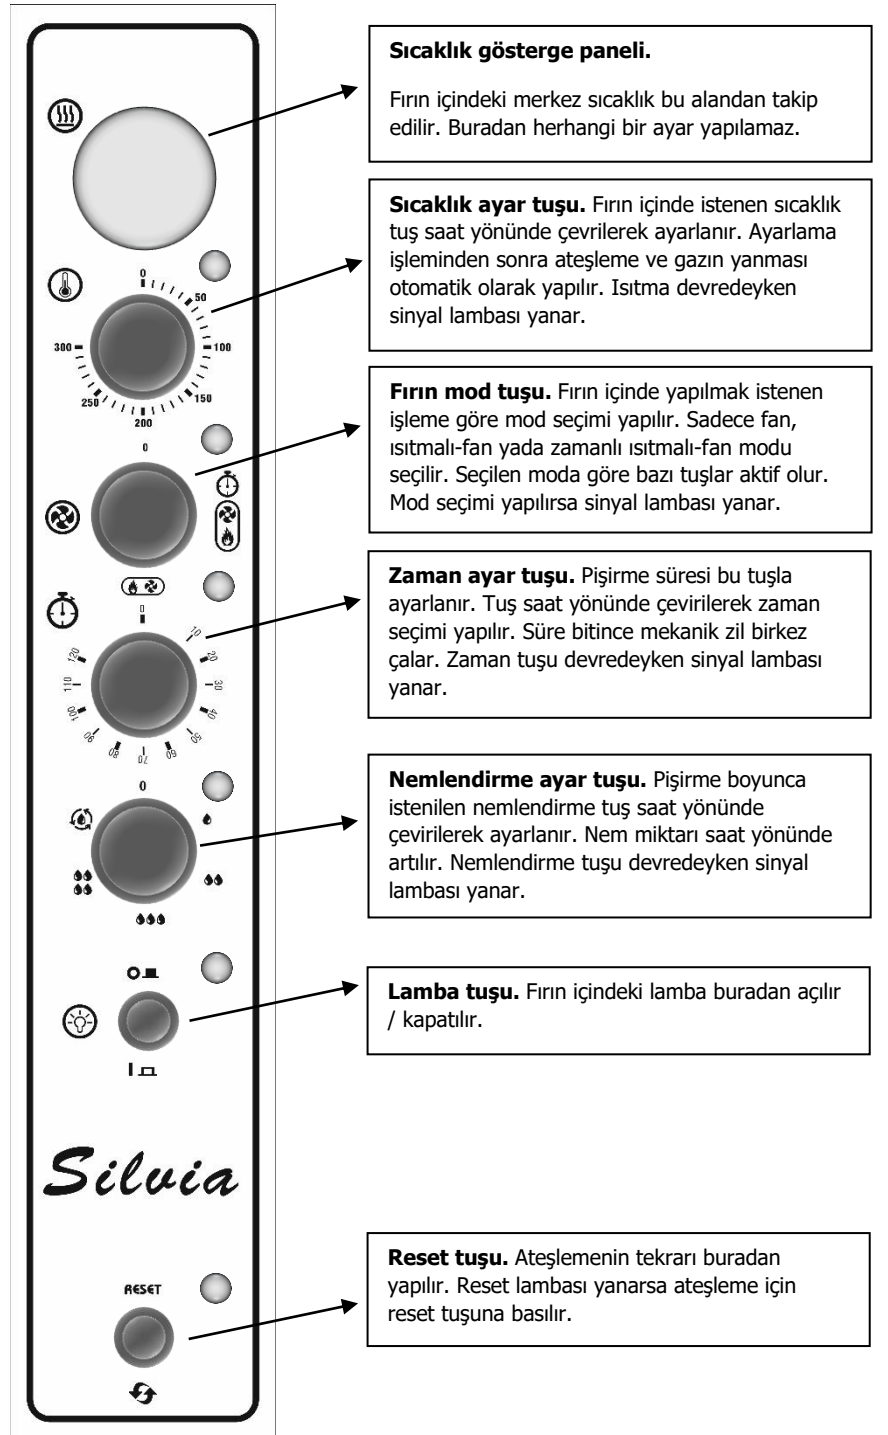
0
50
100
150
200
250
300

0

0
10
20
30
40
50
60
70
80
90
100
110
120

0

O
I

Silvia

RESET

Sıcaklık gösterge paneli.

Fırın içindeki merkez sıcaklık bu alandan takip edilir. Buradan herhangi bir ayar yapılamaz.

Sıcaklık ayar tuşu. Fırın içinde istenen sıcaklık tuş saat yönünde çevrilerek ayarlanır. Ayarlama işleminden sonra ateşleme ve gazın yanması otomatik olarak yapılır. Isıtma devredeyken sinyal lambası yanar.

Fırın mod tuşu. Fırın içinde yapılmak istenen işleme göre mod seçimi yapılır. Sadece fan, ısıtmalı-fan yada zamanlı ısıtmalı-fan modu seçilir. Seçilen moda göre bazı tuşlar aktif olur. Mod seçimi yapılırsa sinyal lambası yanar.

Zaman ayar tuşu. Pişirme süresi bu tuşla ayarlanır. Tuş saat yönünde çevirilerek zaman seçimi yapılır. Süre bitince mekanik zil birkez çalar. Zaman tuşu devredeyken sinyal lambası yanar.

Nemlendirme ayar tuşu. Pişirme boyunca istenilen nemlendirme tuş saat yönünde çevirilerek ayarlanır. Nem miktarı saat yönünde artılır. Nemlendirme tuşu devredeyken sinyal lambası yanar.

Lamba tuşu. Fırın içindeki lamba buradan açılır / kapatılır.

Reset tuşu. Ateşlemenin tekrarı buradan yapılır. Reset lambası yanarsa ateşleme için reset tuşuna basılır.